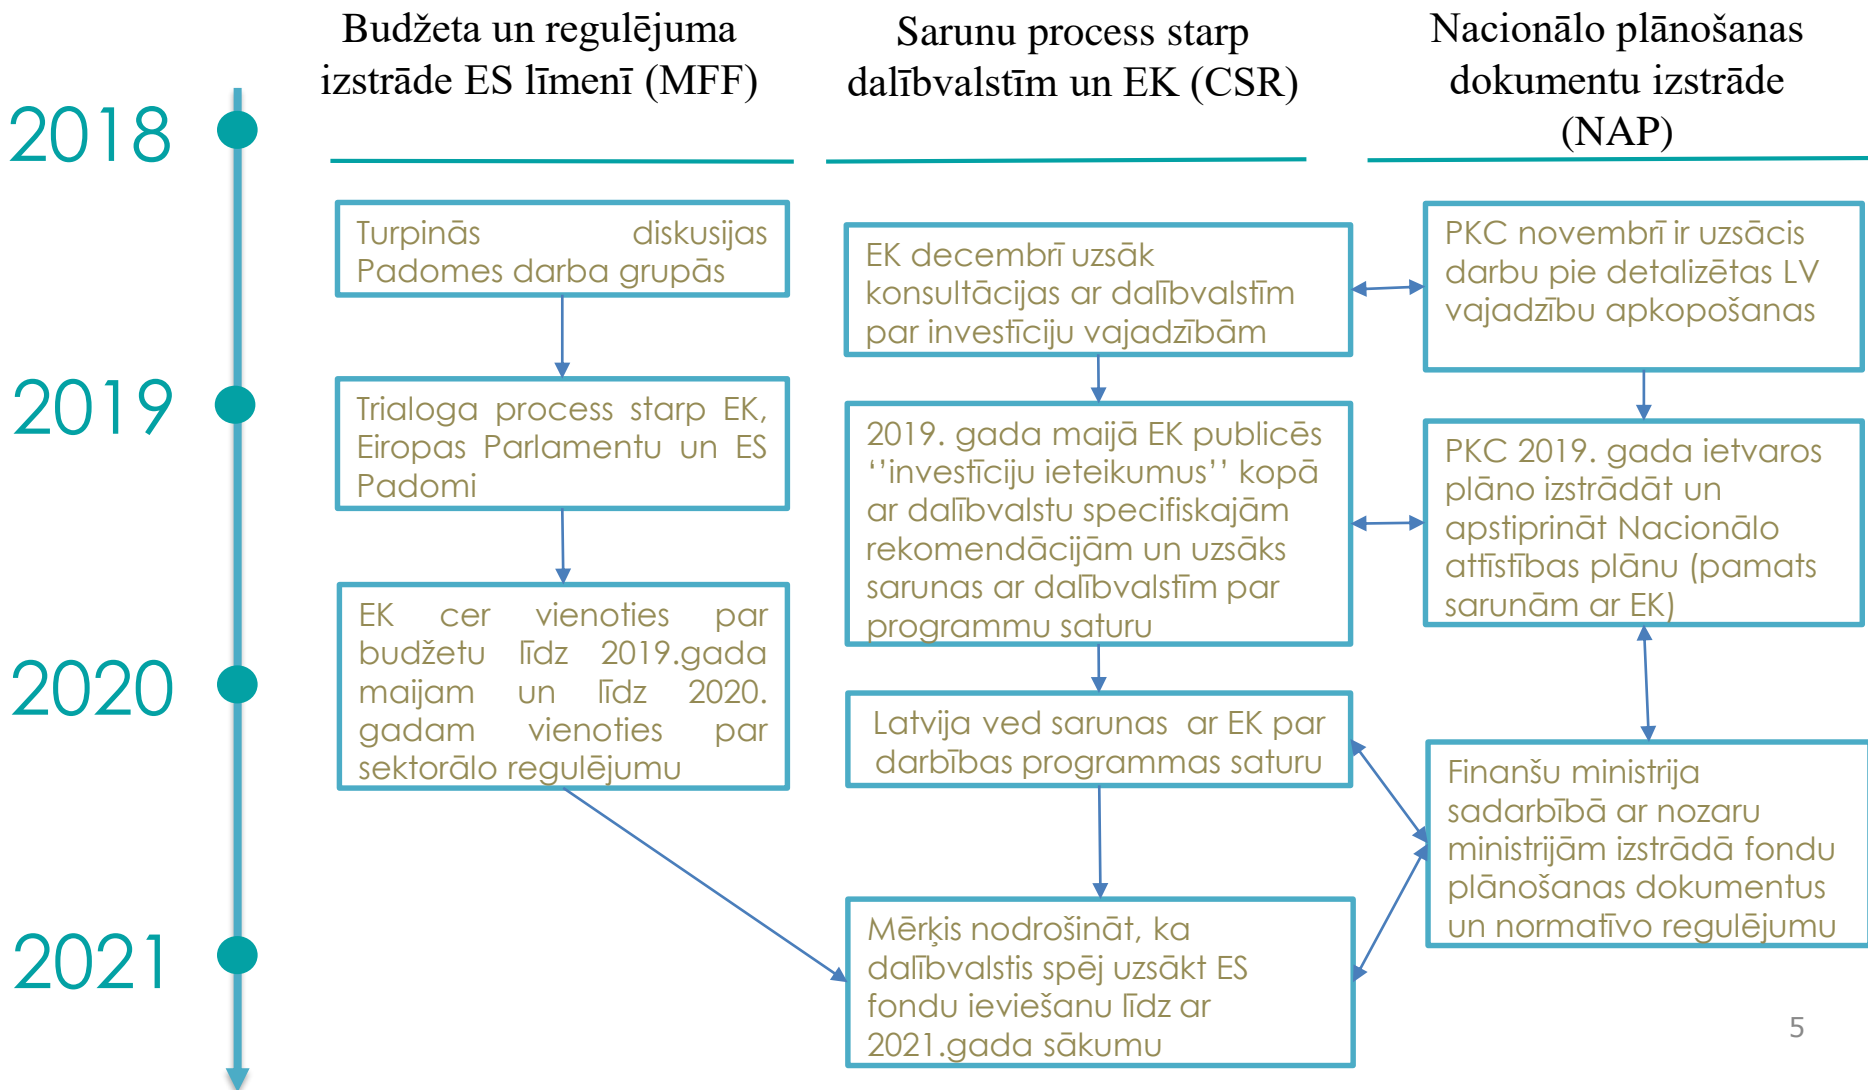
2018

2019

2020

2021

Budžeta un regulējuma izstrāde ES līmenī (MFF)

Sarunu process starp dalībvalstīm un EK (CSR)

Nacionālo plānošanas dokumentu izstrāde (NAP)

Turpinās diskusijas Padomes darba grupās

Trialoga process starp EK, Eiropas Parlamentu un ES Padomi

EK cer vienoties par budžetu līdz 2019.gada maijam un līdz 2020. gadam vienoties par sektorālo regulējumu

EK decembrī uzsāk konsultācijas ar dalībvalstīm par investīciju vajadzībām

2019. gada maijā EK publicēs ''investīciju ieteikumus'' kopā ar dalībvalstu specifiskajām rekomendācijām un uzsāks sarunas ar dalībvalstīm par programmu saturu

Latvija ved sarunas ar EK par darbības programmas saturu

Mērķis nodrošināt, ka dalībvalstis spēj uzsākt ES fondu ieviešanu līdz ar 2021.gada sākumu

PKC novembrī ir uzsācis darbu pie detalizētas LV vajadzību apkopošanas

PKC 2019. gada ietvaros plāno izstrādāt un apstiprināt Nacionālo attīstības plānu (pamats sarunām ar EK)

Finanšu ministrija sadarbībā ar nozaru ministrijām izstrādā fondu plānošanas dokumentus un normatīvo regulējumu

5